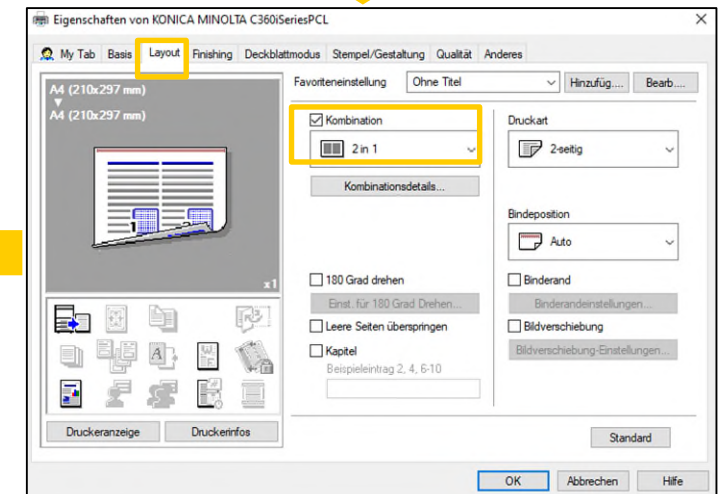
Eigenschaften von KONICA MINOLTA C360iSeriesPCL

My Tab | Basis | Layout | Finishing | Deckblattmodus | Stempel/Gestaltung | Qualität | Anderes

A4 (210x297 mm)
▼
A4 (210x297 mm)

x1

Favoriteneinstellung
Ohne Titel
Hinzufüg...
Bearb...

Kombination
2 in 1
Kombinationsdetails...

Druckart
2-seitig

Bindeposition
Auto

180 Grad drehen
Einst. für 180 Grad Drehen...
Leere Seiten überspringen
Kapitel
Beispieleintrag 2, 4, 6-10

Binderand
Binderandeinstellungen...
Bildverschiebung
Bildverschiebung-Einstellungen...

Druckeranzeige
Druckerinfos

Standard

OK
Abbrechen
Hilfe